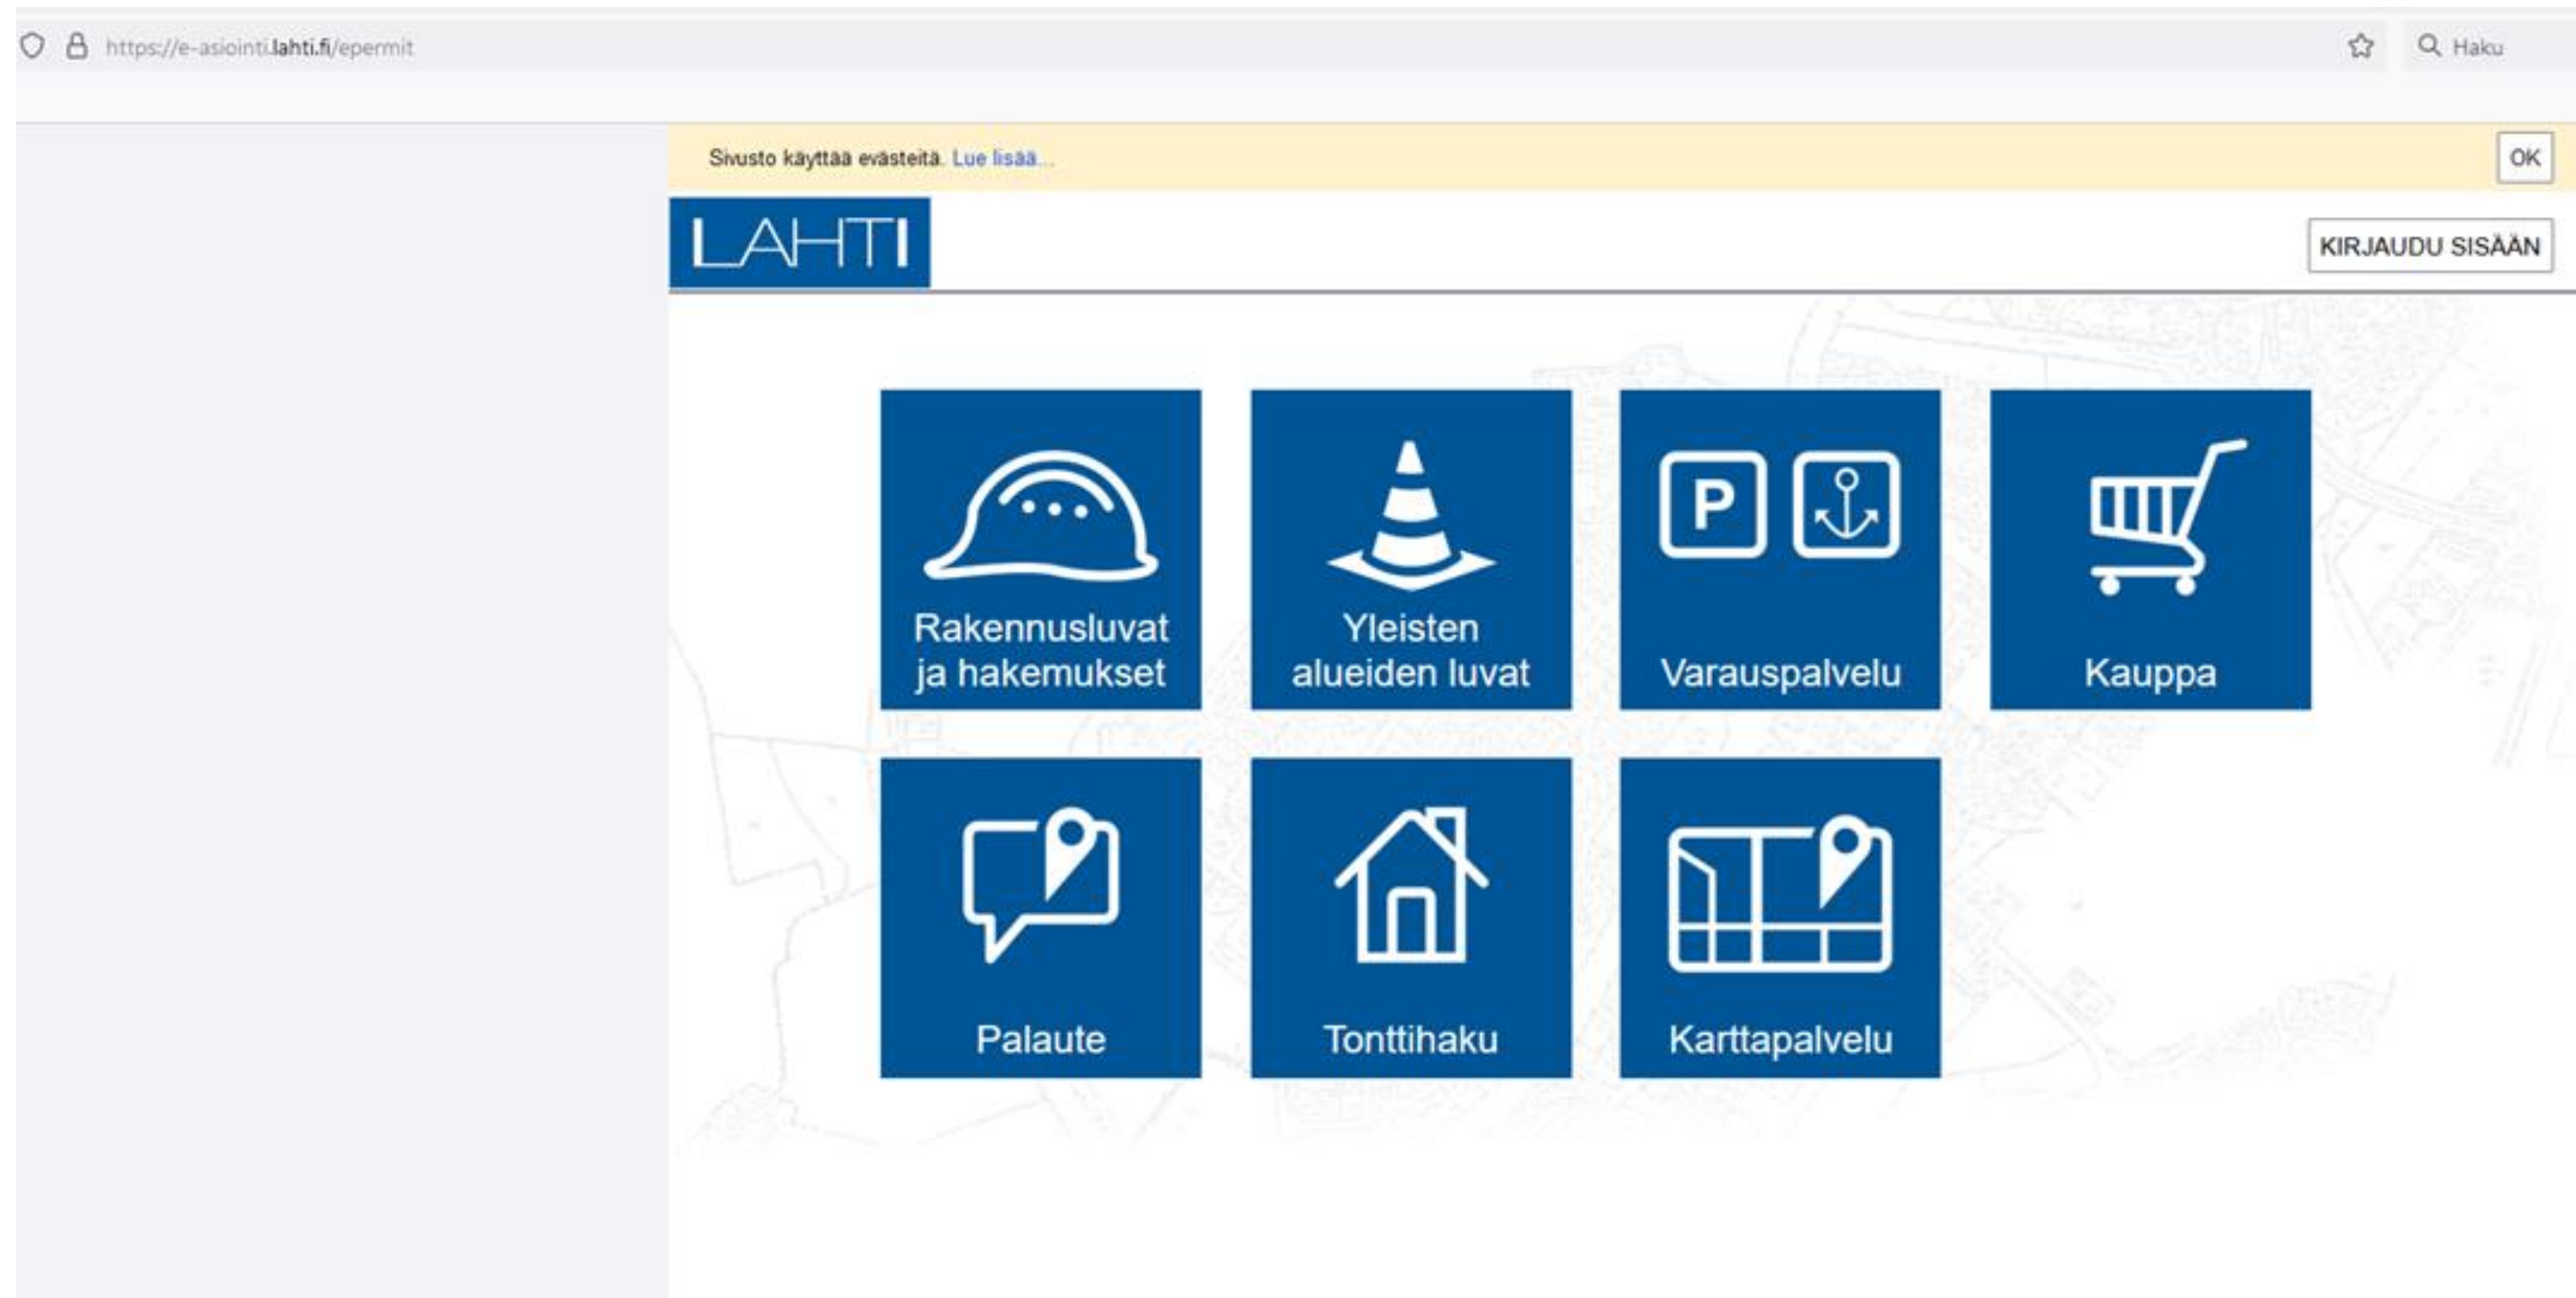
https://e-asiointi.lahti.fi/epermit

Haku

Sivusto käyttää evästeitä. Lue lisää...

OK

LAHTI

KIRJAUDU SISÄÄN

P

Rakennusluvat ja hakemukset

Yleisten alueiden luvat

Varauspalvelu

Kauppa

Palaute

Tonttihaku

Karttapalvelu